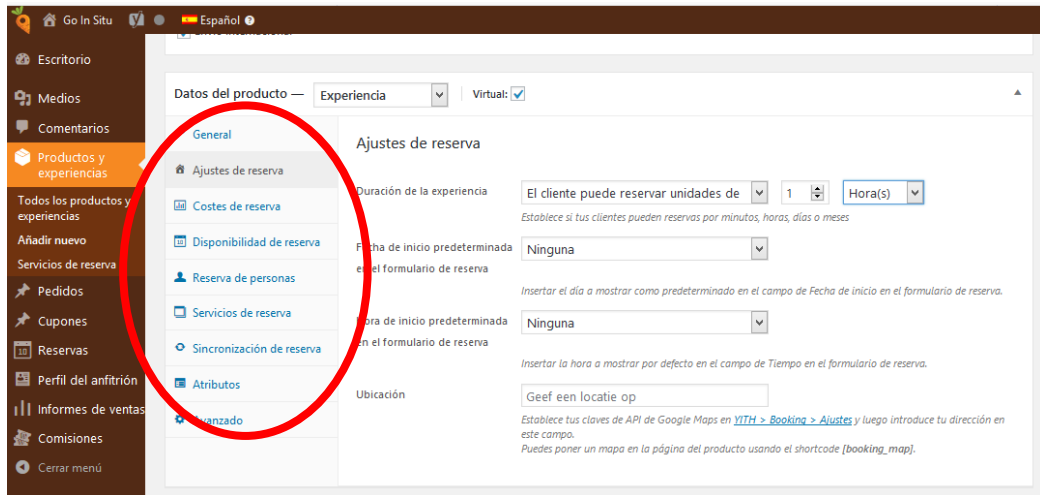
Go In Situ Español

Escritorio

Medios

Comentarios

Productos y experiencias

Todos los productos y experiencias

Añadir nuevo

Servicios de reserva

Pedidos

Cupones

Reservas

Perfil del anfitrión

Informes de ventas

Comisiones

Cerrar menú

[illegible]

Datos del producto — Experiencia Virtual:

General

Ajustes de reserva

Costes de reserva

Disponibilidad de reserva

Reserva de personas

Servicios de reserva

Sincronización de reserva

Atributos

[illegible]vanzado

Ajustes de reserva

Duración de la experiencia El cliente puede reservar unidades de 1 Hora(s)

Establece si tus clientes pueden reservas por minutos, horas, días o meses

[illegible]echa de inicio predeterminada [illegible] el formulario de reserva Ninguna

Insertar el día a mostrar como predeterminado en el campo de Fecha de inicio en el formulario de reserva.

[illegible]ora de inicio predeterminada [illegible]n el formulario de reserva Ninguna

Insertar la hora a mostrar por defecto en el campo de Tiempo en el formulario de reserva.

Ubicación Geef een locatie op

Establece tus claves de API de Google Maps en YITH > Booking > Ajustes y luego introduce tu dirección en este campo.

Puedes poner un mapa en la página del producto usando el shortcode [booking_map].